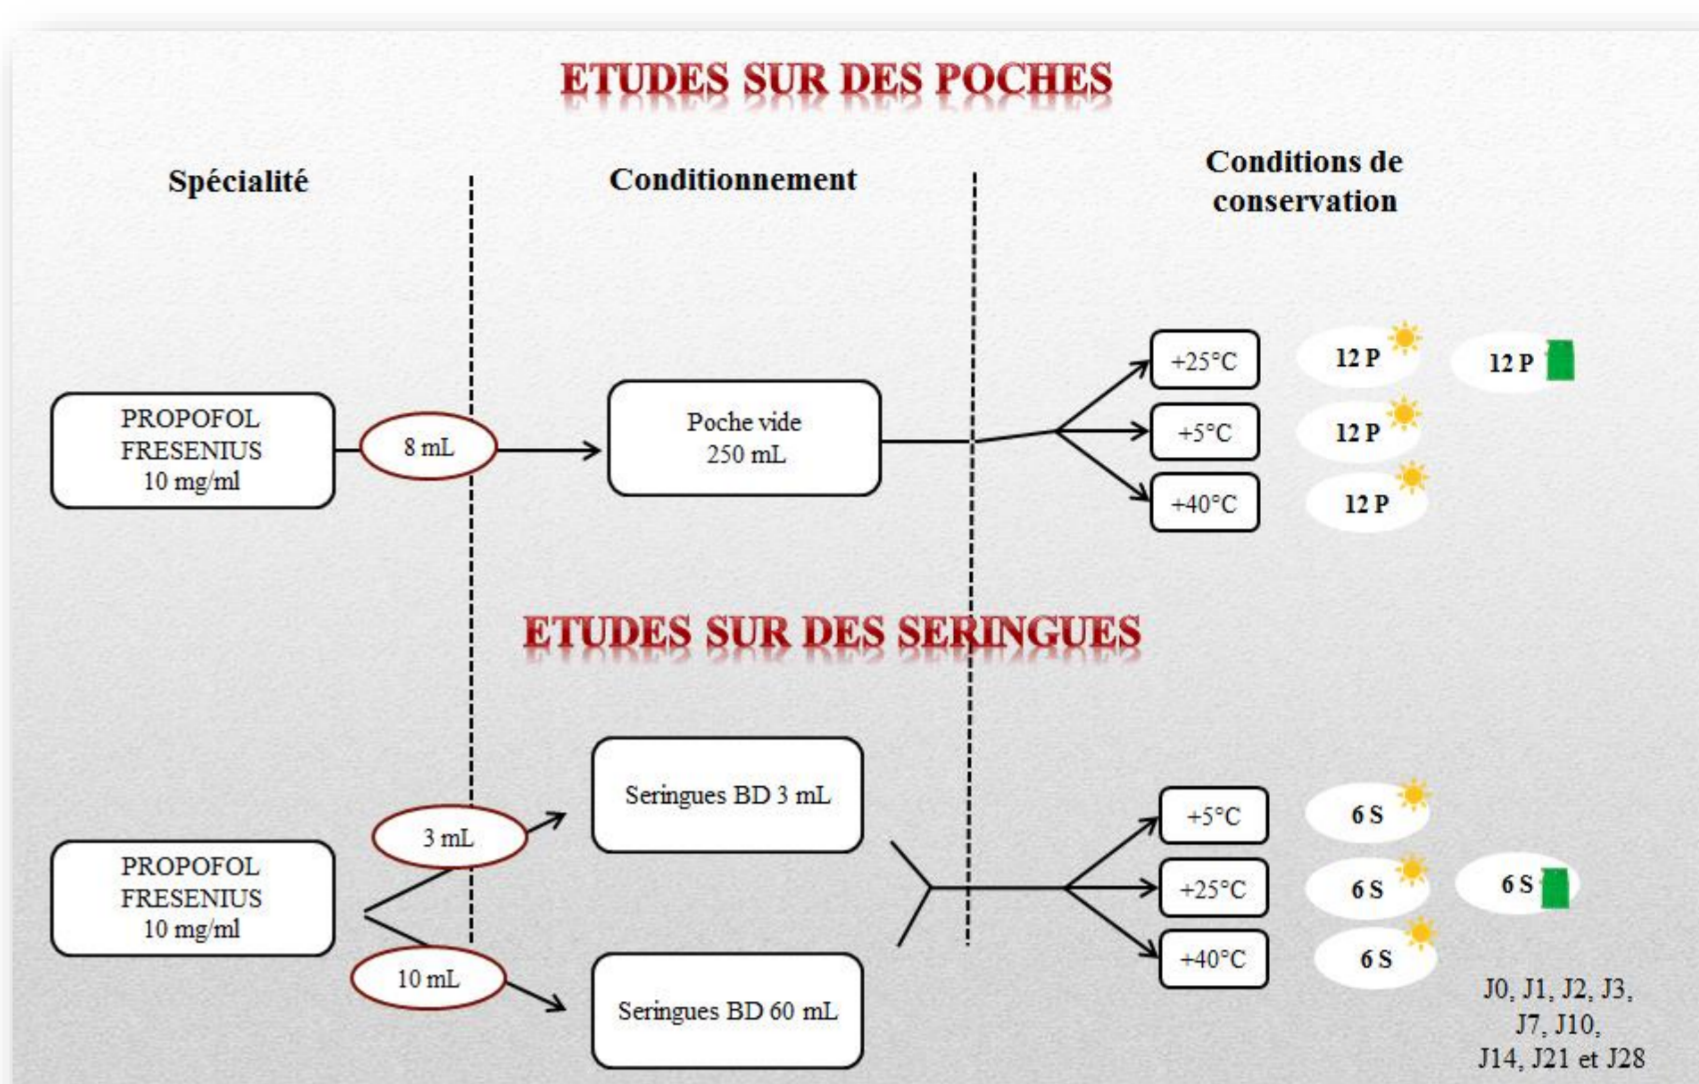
ETUDES SUR DES POCHES

Spécialité

Conditionnement

Conditions de conservation

PROPOFOL FRESENIUS 10 mg/ml

8 mL

Poche vide 250 mL

+25°C

+5°C

+40°C

12 P

12 P

12 P

12 P

ETUDES SUR DES SERINGUES

PROPOFOL FRESENIUS 10 mg/ml

3 mL

10 mL

Seringues BD 3 mL

Seringues BD 60 mL

+5°C

+25°C

+40°C

6 S

6 S

6 S

6 S

J0, J1, J2, J3, J7, J10, J14, J21 et J28